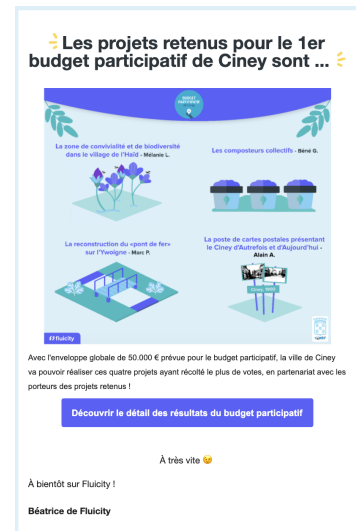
Les projets retenus pour le 1er budget participatif de Ciney sont ...

BUDGET PARTICIPATIF

La zone de convivialité et de biodiversité dans le village de l'Haid - Mélanie L.

Les composteurs collectifs - Béné G.

La reconstruction du «pont de fer» sur l'Yvoigne - Marc P.

La poste de cartes postales présentant le Ciney d'Autrefois et d'Aujourd'hui - Alain A.

Ciney

fluicity

Avec l'enveloppe globale de 50.000 € prévue pour le budget participatif, la ville de Ciney va pouvoir réaliser ces quatre projets ayant récolté le plus de votes, en partenariat avec les porteurs des projets retenus !

Découvrir le détail des résultats du budget participatif

À très vite 😉

À bientôt sur Fluicity !

Béatrice de Fluicity